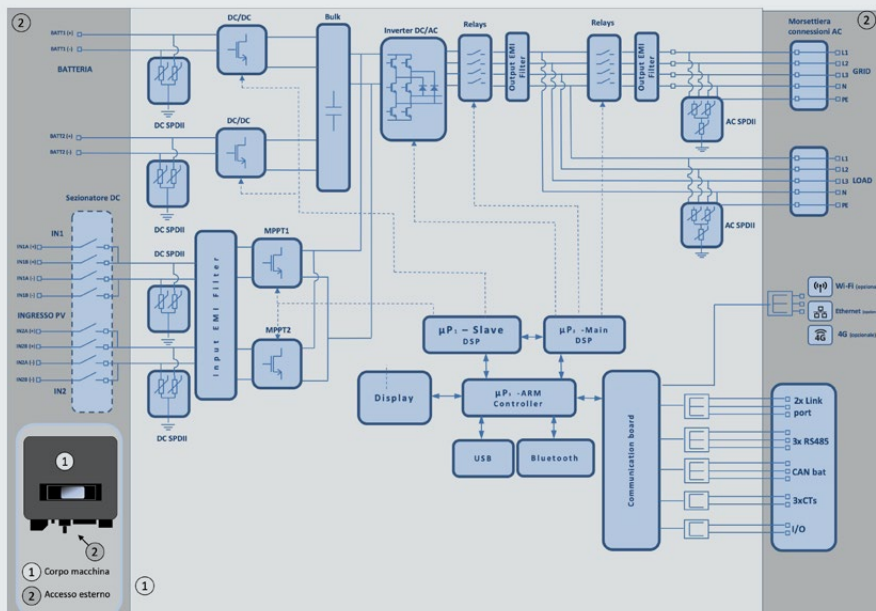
②
BATT1 (+)
BATT1 (-)
BATTERIA
DC SPDII
BATT2 (+)
BATT2 (-)
DC SPDII
Sezionatore DC
IN1
IN1A (+)
IN1B (+)
IN1A (-)
IN1B (-)
INGRESSO PV
IN2A (+)
IN2B (+)
IN2A (-)
IN2B (-)
IN2
DC SPDII
DC SPDII
DC/DC
DC/DC
Bulk
Input EMI Filter
MPPT1
MPPT2
Inverter DC/AC
Relays
Output EMI Filter
Relays
Output EMI Filter
Morsettiera connessioni AC
②
L1
L2
L3
N
PE
GRID
AC SPDII
L1
L2
L3
N
PE
LOAD
AC SPDII
Wi-Fi (opzionale)
Ethernet (opzionale)
4G 4G (opzionale)
$\mu P_1$ – Slave DSP
$\mu P_2$ -Main DSP
Display
$\mu P_3$ -ARM Controller
USB
Bluetooth
Communication board
2x Link port
3x RS485
CAN bat
3xCTs
I/O
①
②
① Corpo macchina
② Accesso esterno
①